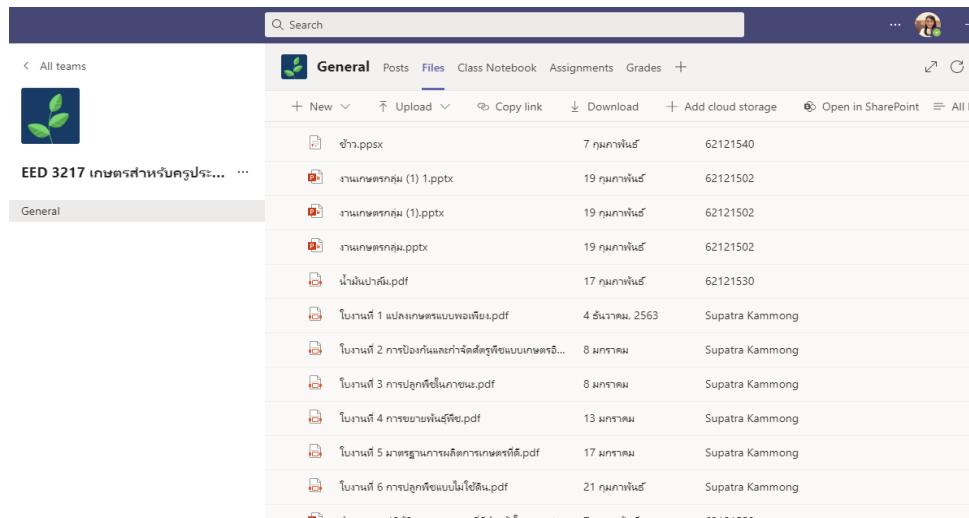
Search

< All teams

EED 3217 เกษตรสำหรับครูประ... ···

General

General Posts Files Class Notebook Assignments Grades +

+ New ⌄ ⤒ Upload ⌄ Copy link ⤓ Download + Add cloud storage Open in SharePoint ≡ All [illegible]

| | | |
|---|---|---|
| ข้าว.ppsx | 7 กุมภาพันธ์ | 62121540 |
| งานเกษตรกลุ่ม (1) 1.pptx | 19 กุมภาพันธ์ | 62121502 |
| งานเกษตรกลุ่ม (1).pptx | 19 กุมภาพันธ์ | 62121502 |
| งานเกษตรกลุ่ม.pptx | 19 กุมภาพันธ์ | 62121502 |
| น้ำมันปาล์ม.pdf | 17 กุมภาพันธ์ | 62121530 |
| ใบงานที่ 1 แปลงเกษตรแบบพอเพียง.pdf | 4 ธันวาคม, 2563 | Supatra Kammong |
| ใบงานที่ 2 การป้องกันและกำจัดศัตรูพืชแบบเกษตรอิ... | 8 มกราคม | Supatra Kammong |
| ใบงานที่ 3 การปลูกพืชในภาชนะ.pdf | 8 มกราคม | Supatra Kammong |
| ใบงานที่ 4 การขยายพันธุ์พืช.pdf | 13 มกราคม | Supatra Kammong |
| ใบงานที่ 5 มาตรฐานการผลิตการเกษตรที่ดี.pdf | 17 มกราคม | Supatra Kammong |
| ใบงานที่ 6 การปลูกพืชแบบไม่ใช้ดิน.pdf | 21 กุมภาพันธ์ | Supatra Kammong |